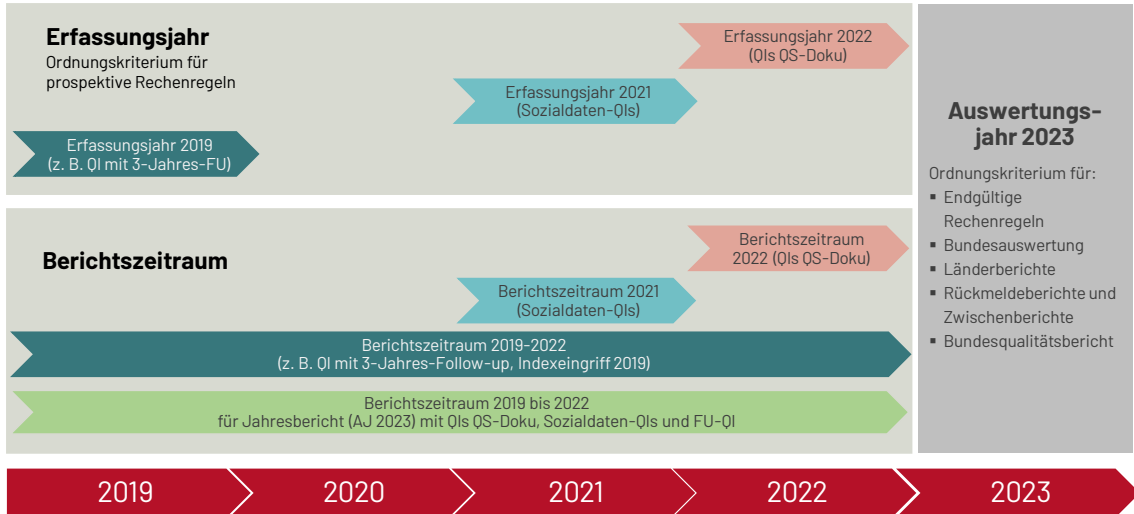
Erfassungsjahr
Ordnungskriterium für prospektive Rechenregeln

Erfassungsjahr 2022
(QIs QS-Doku)

Erfassungsjahr 2021
(Sozialdaten-QIs)

Erfassungsjahr 2019
(z. B. QI mit 3-Jahres-FU)

Berichtszeitraum

Berichtszeitraum 2022 (QIs QS-Doku)

Berichtszeitraum 2021
(Sozialdaten-QIs)

Berichtszeitraum 2019-2022
(z. B. QI mit 3-Jahres-Follow-up, Indexeingriff 2019)

Berichtszeitraum 2019 bis 2022
für Jahresbericht (AJ 2023) mit QIs QS-Doku, Sozialdaten-QIs und FU-QI

Auswertungsjahr 2023
Ordnungskriterium für:
▪ Endgültige Rechenregeln
▪ Bundesauswertung
▪ Länderberichte
▪ Rückmeldeberichte und Zwischenberichte
▪ Bundesqualitätsbericht

2019
2020
2021
2022
2023